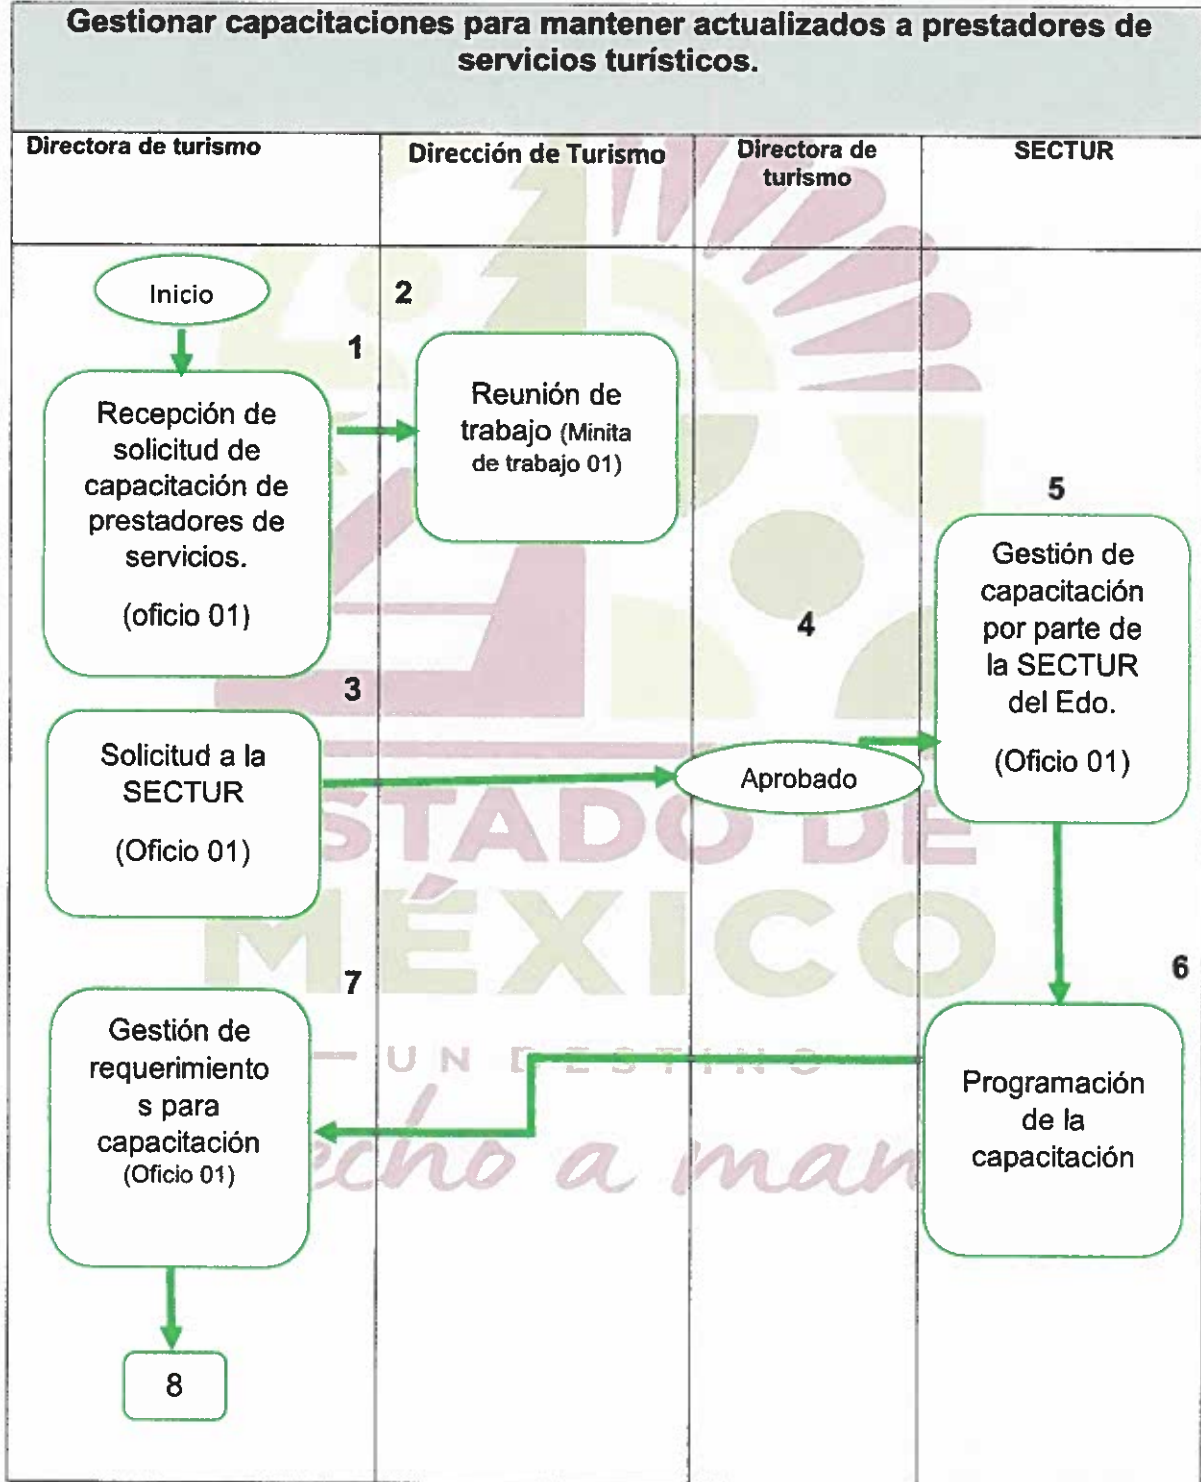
Gestionar capacitaciones para mantener actualizados a prestadores de servicios turísticos.

Directora de turismo

Dirección de Turismo

Directora de turismo

SECTUR

Inicio

1

Recepción de solicitud de capacitación de prestadores de servicios.

(oficio 01)

2

Reunión de trabajo (Minita de trabajo 01)

3

Solicitud a la SECTUR

(Oficio 01)

4

Aprobado

5

Gestión de capacitación por parte de la SECTUR del Edo.

(Oficio 01)

6

Programación de la capacitación

7

Gestión de requerimiento s para capacitación (Oficio 01)

8

ESTADO DE MÉXICO

UN DESTINO

hecho a man